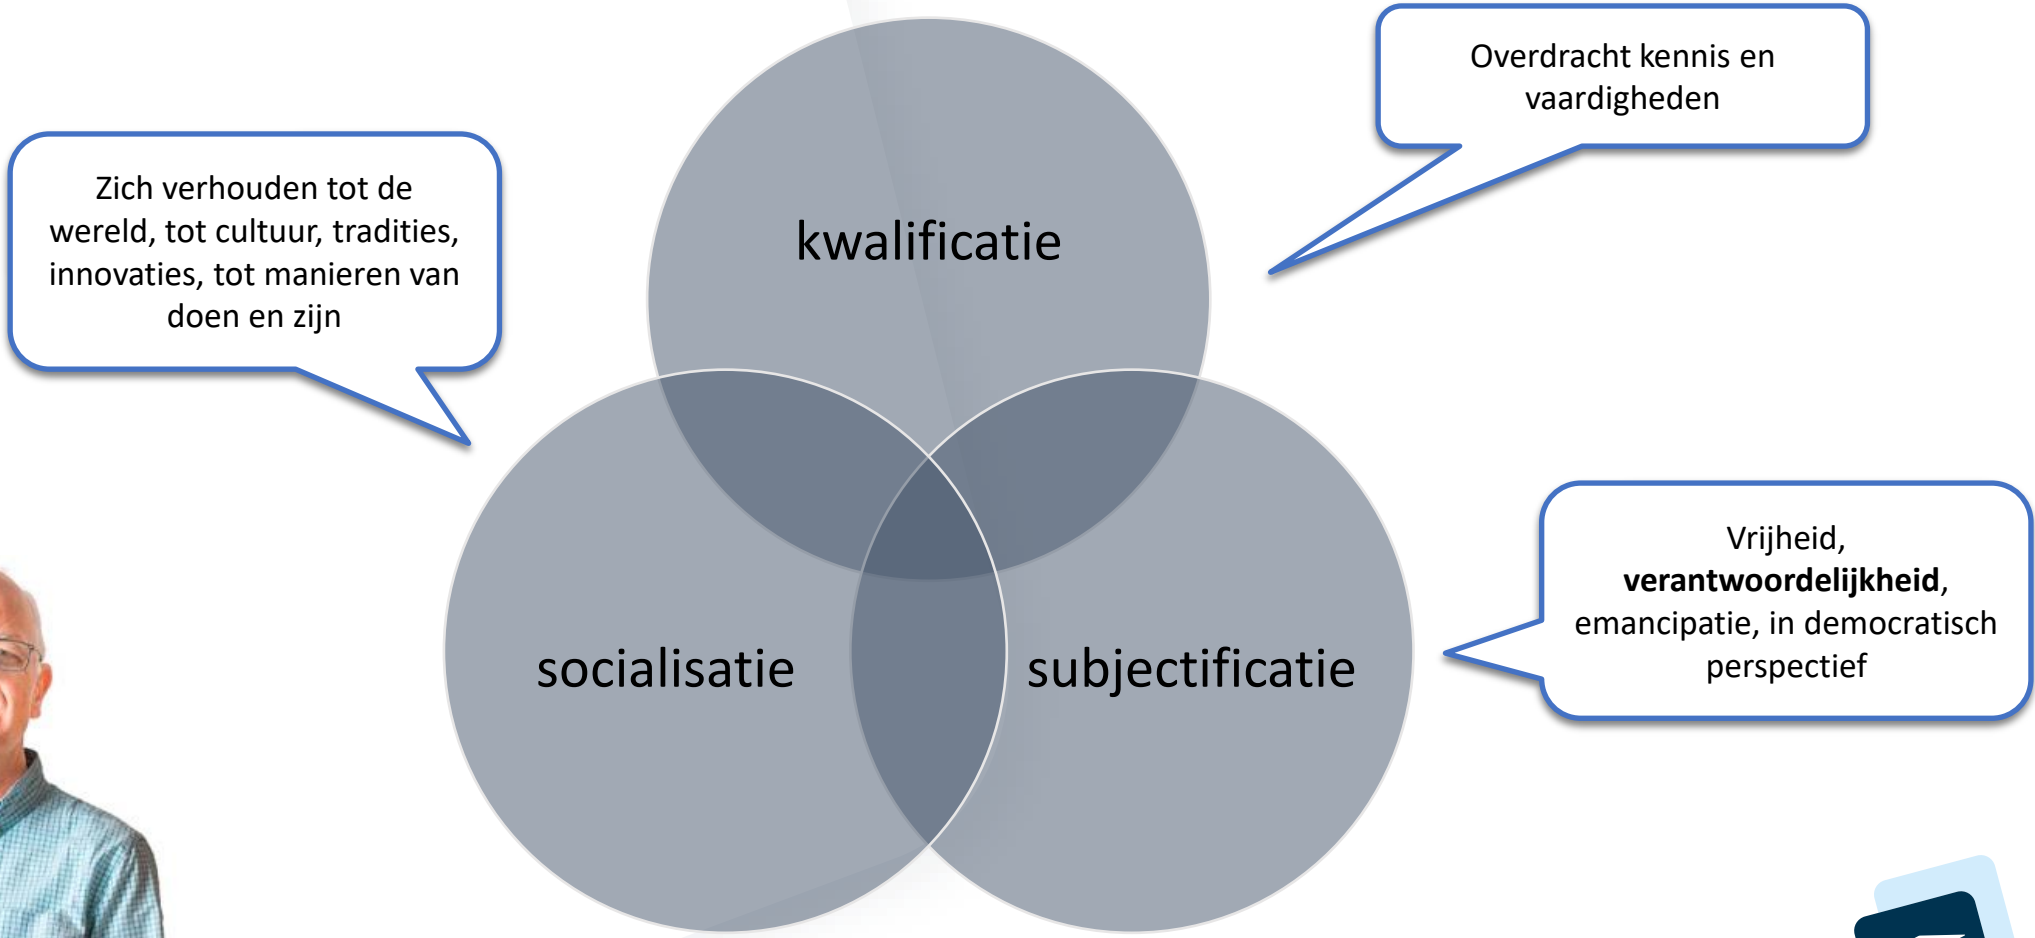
Zich verhouden tot de wereld, tot cultuur, tradities, innovaties, tot manieren van doen en zijn

kwalificatie

Overdracht kennis en vaardigheden

socialisatie

subjectificatie

Vrijheid, **verantwoordelijkheid**, emancipatie, in democratisch perspectief